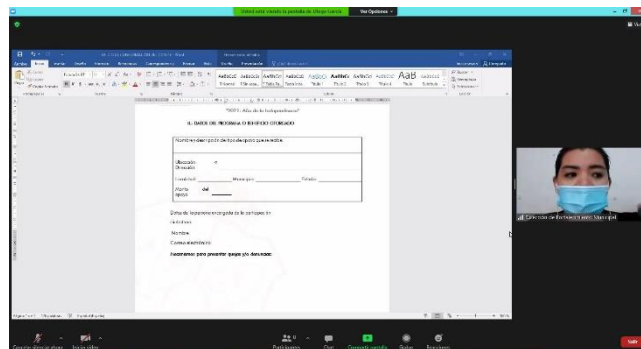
Usted está viendo la pantalla de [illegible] Ver Opciones

"2021, Año de la Independencia"

II. DATOS DEL PROGRAMA O BENEFICIO OTORGADO.

Nombre y descripción de tipo de apoyo que se recibe:

Ubicación o Dirección:

Localidad: ____ Municipio: ____ Estado: ____

Monto apoyo: ______

Datos de la persona encargada de la participación:

Nombre:

Correo electrónico:

Anexamos para presentar queja y/o denuncia:

Dirección de Participación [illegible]

Participantes Chat Compartir pantalla Grabar Reacciones Salir